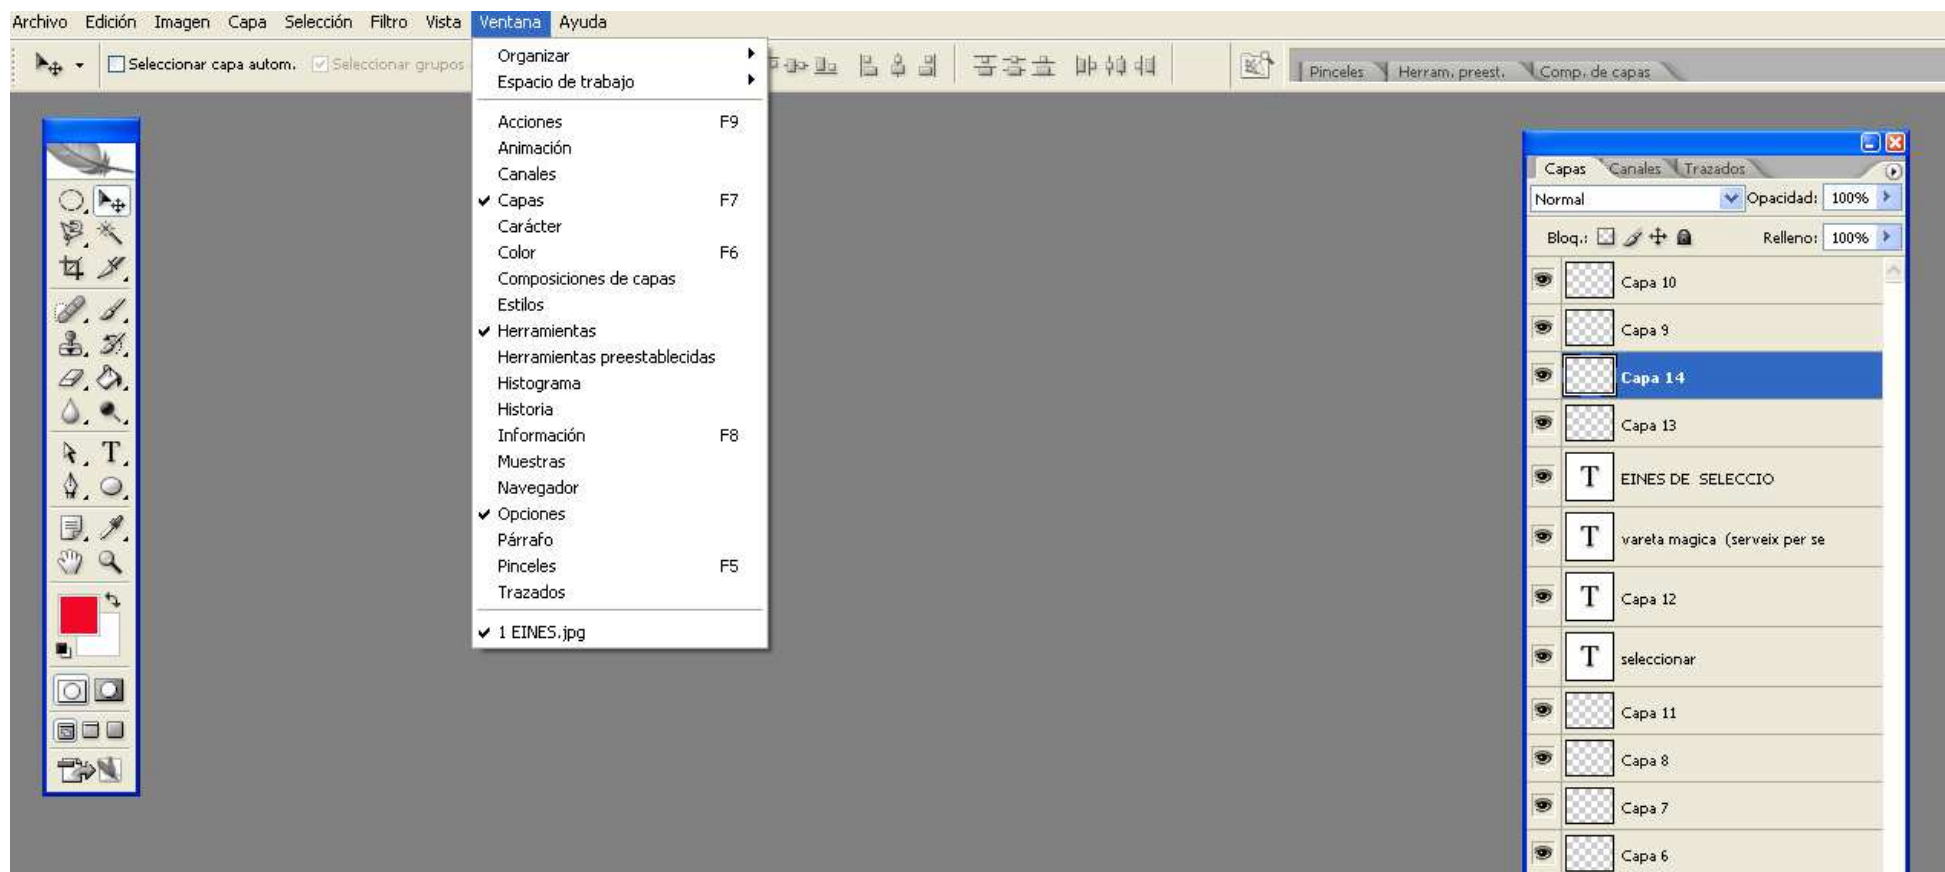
Archivo Edición Imagen Capa Selección Filtro Vista Ventana Ayuda

Seleccionar capa autom. Seleccionar grupos

Pinceles Herram. preest. Comp. de capas

Organizar
Espacio de trabajo
Acciones F9
Animación
Canales
✔ Capas F7
Carácter
Color F6
Composiciones de capas
Estilos
✔ Herramientas
Herramientas preestablecidas
Histograma
Historia
Información F8
Muestras
Navegador
✔ Opciones
Párrafo
Pinceles F5
Trazados
✔ 1 EINES.jpg

Capas Canales Trazados
Normal Opacidad: 100%
Bloq.: Relleno: 100%
Capa 10
Capa 9
Capa 14
Capa 13
T EINES DE SELECCIO
T vareta magica (serveix per se
T Capa 12
T seleccionar
Capa 11
Capa 8
Capa 7
Capa 6